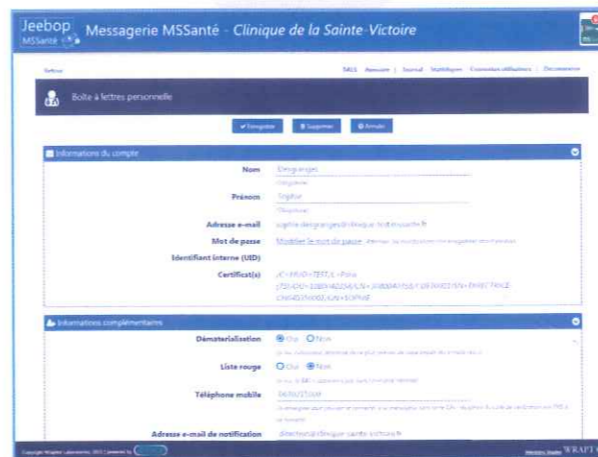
Jeebop
MSSanté

Messagerie MSSanté - Clinique de la Sainte-Victoire

Retour

MSS | Annuaire | Journal | Statistiques | Connexion utilisateurs | Déconnexion

Boîte à lettres personnelle

✔ Enregistrer | 🗑 Supprimer | ⊗ Annuler

Informations du compte

Nom: Desgranges
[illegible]

Prénom: Sophie
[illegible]

Adresse e-mail: sophie.desgranges@clinique-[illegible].fr

Mot de passe: Modifier le mot de passe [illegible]

Identifiant interne (UID)

Certificat(s): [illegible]
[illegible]
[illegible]

Informations complémentaires

Dématérialisation: ◉ Oui ○ Non
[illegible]

Liste rouge: ○ Oui ◉ Non
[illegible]

Téléphone mobile: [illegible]
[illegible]

Adresse e-mail de notification: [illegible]

Copyright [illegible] | powered by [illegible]

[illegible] WRAPT